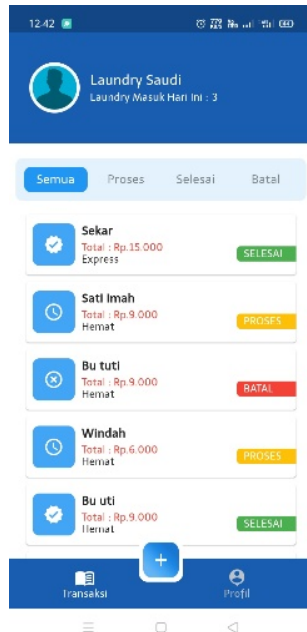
12.42

Laundry Saudi
Laundry Masuk Hari Ini : 3

Semua Proses Selesai Batal

Sekar
Total : Rp.15.000
Express
SELESAI

Sati Imah
Total : Rp.9.000
Hemat
PROSES

Bu tuti
Total : Rp.9.000
Hemat
BATAL

Windah
Total : Rp.6.000
Hemat
PROSES

Bu uti
Total : Rp.9.000
Hemat
SELESAI

+

Transaksi Profil